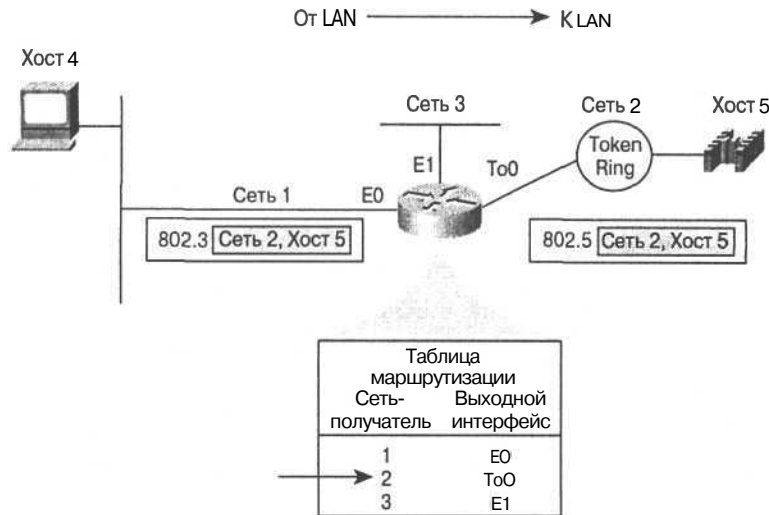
От LAN К LAN

Хост 4

Сеть 3

Сеть 2

Хост 5

Token Ring

E1

To0

Сеть 1

E0

802.3 Сеть 2, Хост 5

802.5 Сеть 2, Хост 5

| Таблица маршрутизации | |
|---|---|
| Сеть-получатель | Выходной интерфейс |
| 1 | EO |
| 2 | ToO |
| 3 | E1 |